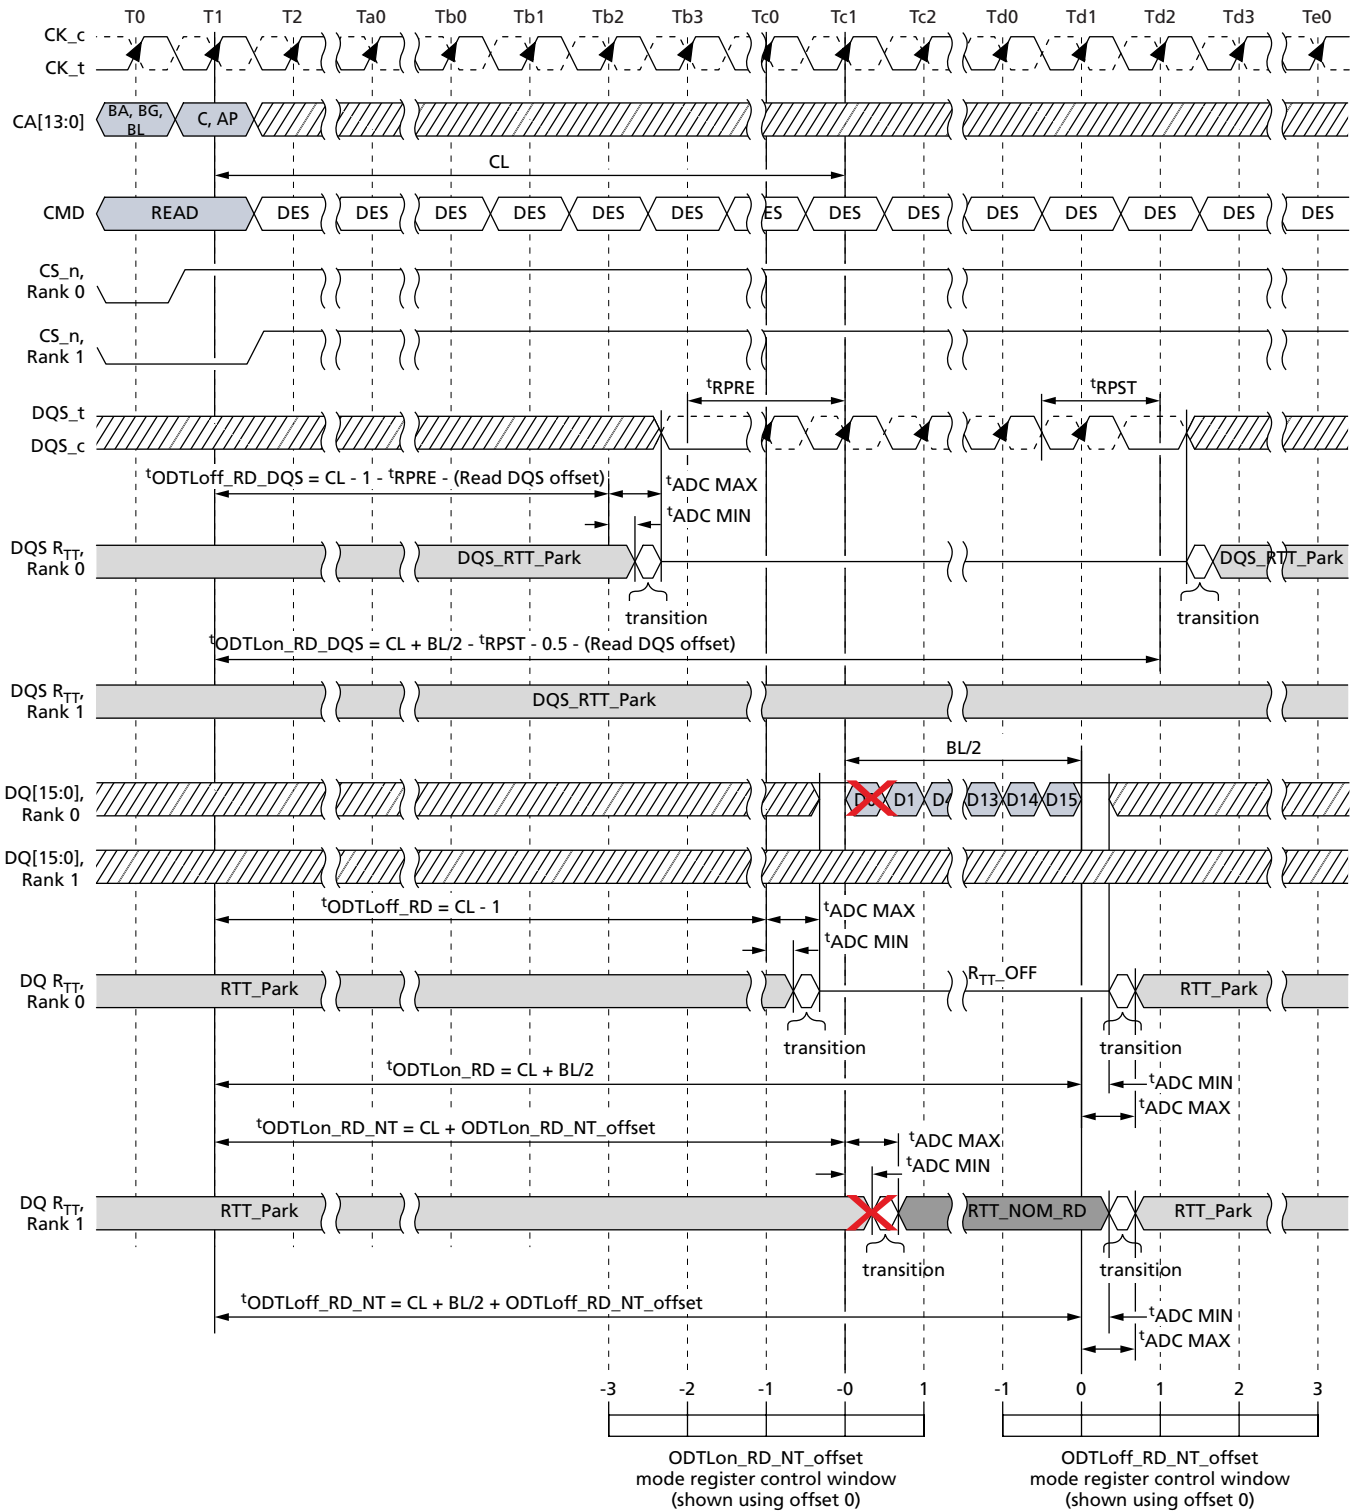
T0 T1 T2 Ta0 Tb0 Tb1 Tb2 Tb3 Tc0 Tc1 Tc2 Td0 Td1 Td2 Td3 Te0

CK_c
CK_t

CA[13:0] BA, BG, BL C, AP

CL

CMD READ DES DES DES DES DES DES ES DES DES DES DES DES DES DES

CS_n, Rank 0

CS_n, Rank 1

$^{t}$RPRE $^{t}$RPST

DQS_t
DQS_c

$^{t}$ODTLoff_RD_DQS = CL - 1 - $^{t}$RPRE - (Read DQS offset)

$^{t}$ADC MAX
$^{t}$ADC MIN

DQS R$_{TT}$, Rank 0 DQS_RTT_Park DQS_RTT_Park

transition transition

$^{t}$ODTLon_RD_DQS = CL + BL/2 - $^{t}$RPST - 0.5 - (Read DQS offset)

DQS R$_{TT}$, Rank 1 DQS_RTT_Park

BL/2

DQ[15:0], Rank 0 D0 D1 D D13 D14 D15

DQ[15:0], Rank 1

$^{t}$ODTLoff_RD = CL - 1

$^{t}$ADC MAX
$^{t}$ADC MIN

DQ R$_{TT}$, Rank 0 RTT_Park R$_{TT}$_OFF RTT_Park

transition transition

$^{t}$ODTLon_RD = CL + BL/2

$^{t}$ADC MIN
$^{t}$ADC MAX

$^{t}$ODTLon_RD_NT = CL + ODTLon_RD_NT_offset

$^{t}$ADC MAX
$^{t}$ADC MIN

DQ R$_{TT}$, Rank 1 RTT_Park RTT_NOM_RD RTT_Park

transition transition

$^{t}$ODTLoff_RD_NT = CL + BL/2 + ODTLoff_RD_NT_offset

$^{t}$ADC MIN
$^{t}$ADC MAX

-3 -2 -1 -0 1 -1 0 1 2 3

ODTLon_RD_NT_offset mode register control window (shown using offset 0)

ODTLoff_RD_NT_offset mode register control window (shown using offset 0)